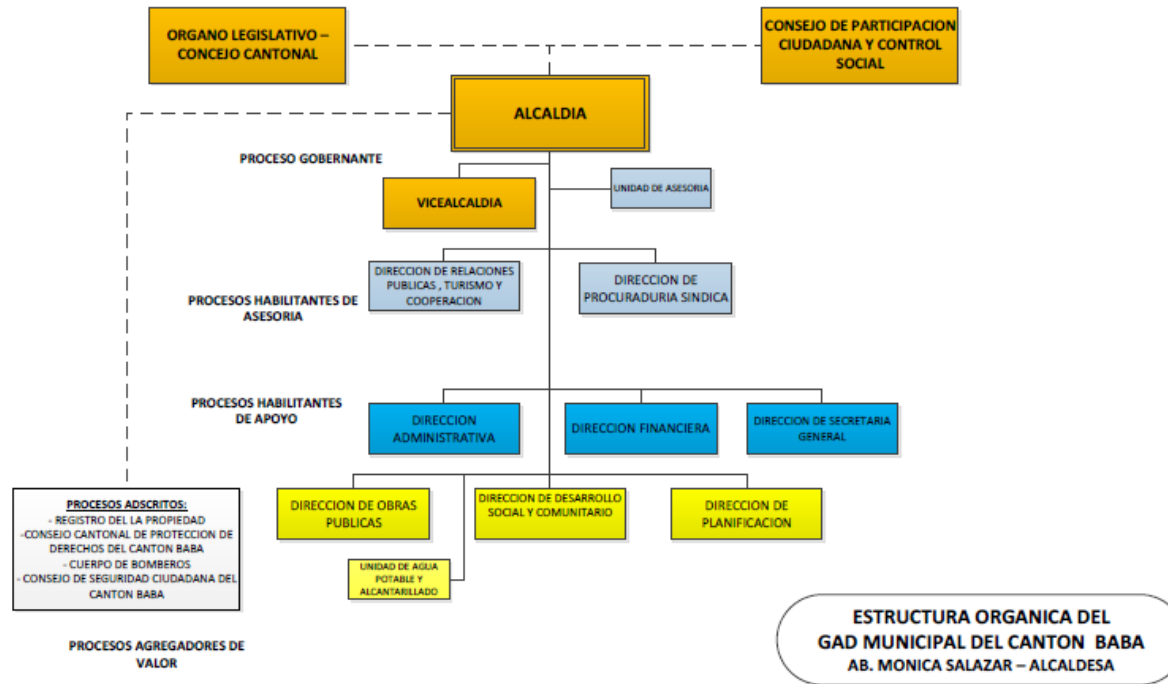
ORGANO LEGISLATIVO – CONCEJO CANTONAL

CONSEJO DE PARTICIPACION CIUDADANA Y CONTROL SOCIAL

ALCALDIA

PROCESO GOBERNANTE

VICEALCALDIA

UNIDAD DE ASESORIA

DIRECCION DE RELACIONES PUBLICAS , TURISMO Y COOPERACION

DIRECCION DE PROCURADURIA SINDICA

PROCESOS HABILITANTES DE ASESORIA

PROCESOS HABILITANTES DE APOYO

DIRECCION ADMINISTRATIVA

DIRECCION FINANCIERA

DIRECCION DE SECRETARIA GENERAL

PROCESOS ADSCRITOS:
- REGISTRO DEL LA PROPIEDAD
-CONSEJO CANTONAL DE PROTECCION DE DERECHOS DEL CANTON BABA
- CUERPO DE BOMBEROS
- CONSEJO DE SEGURIDAD CIUDADANA DEL CANTON BABA

DIRECCION DE OBRAS PUBLICAS

DIRECCION DE DESARROLLO SOCIAL Y COMUNITARIO

DIRECCION DE PLANIFICACION

UNIDAD DE AGUA POTABLE Y ALCANTARILLADO

PROCESOS AGREGADORES DE VALOR

ESTRUCTURA ORGANICA DEL GAD MUNICIPAL DEL CANTON BABA
AB. MONICA SALAZAR – ALCALDESA